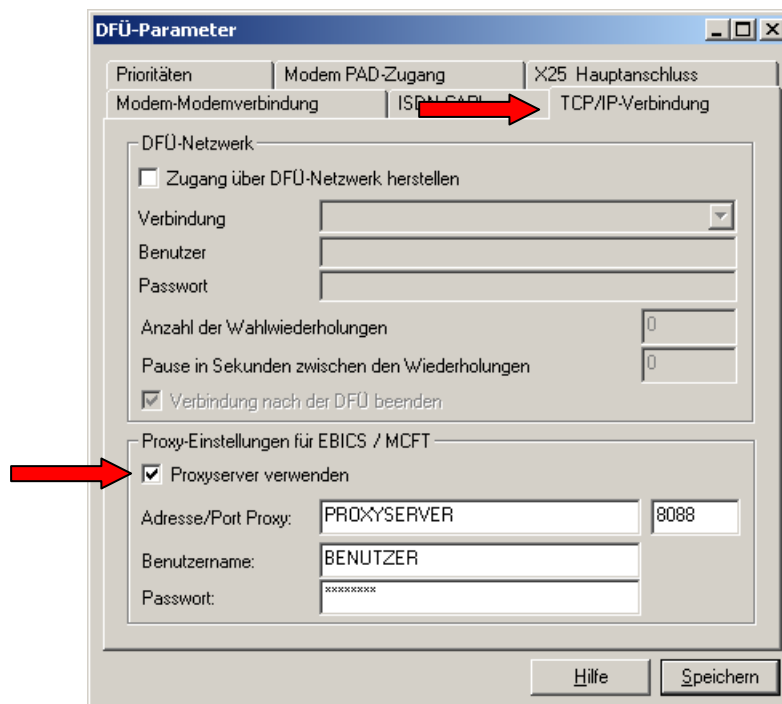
DFÜ-Parameter

Prioritäten | Modem PAD-Zugang | X25 Hauptanschluss

Modem-Modemverbindung | ISDN-CAPI | TCP/IP-Verbindung

DFÜ-Netzwerk

Zugang über DFÜ-Netzwerk herstellen

Verbindung

Benutzer

Passwort

Anzahl der Wahlwiederholungen 0

Pause in Sekunden zwischen den Wiederholungen 0

Verbindung nach der DFÜ beenden

Proxy-Einstellungen für EBICS / MCFT

Proxyserver verwenden

Adresse/Port Proxy: PROXYSERVER 8088

Benutzername: BENUTZER

Passwort: ********

Hilfe Speichern